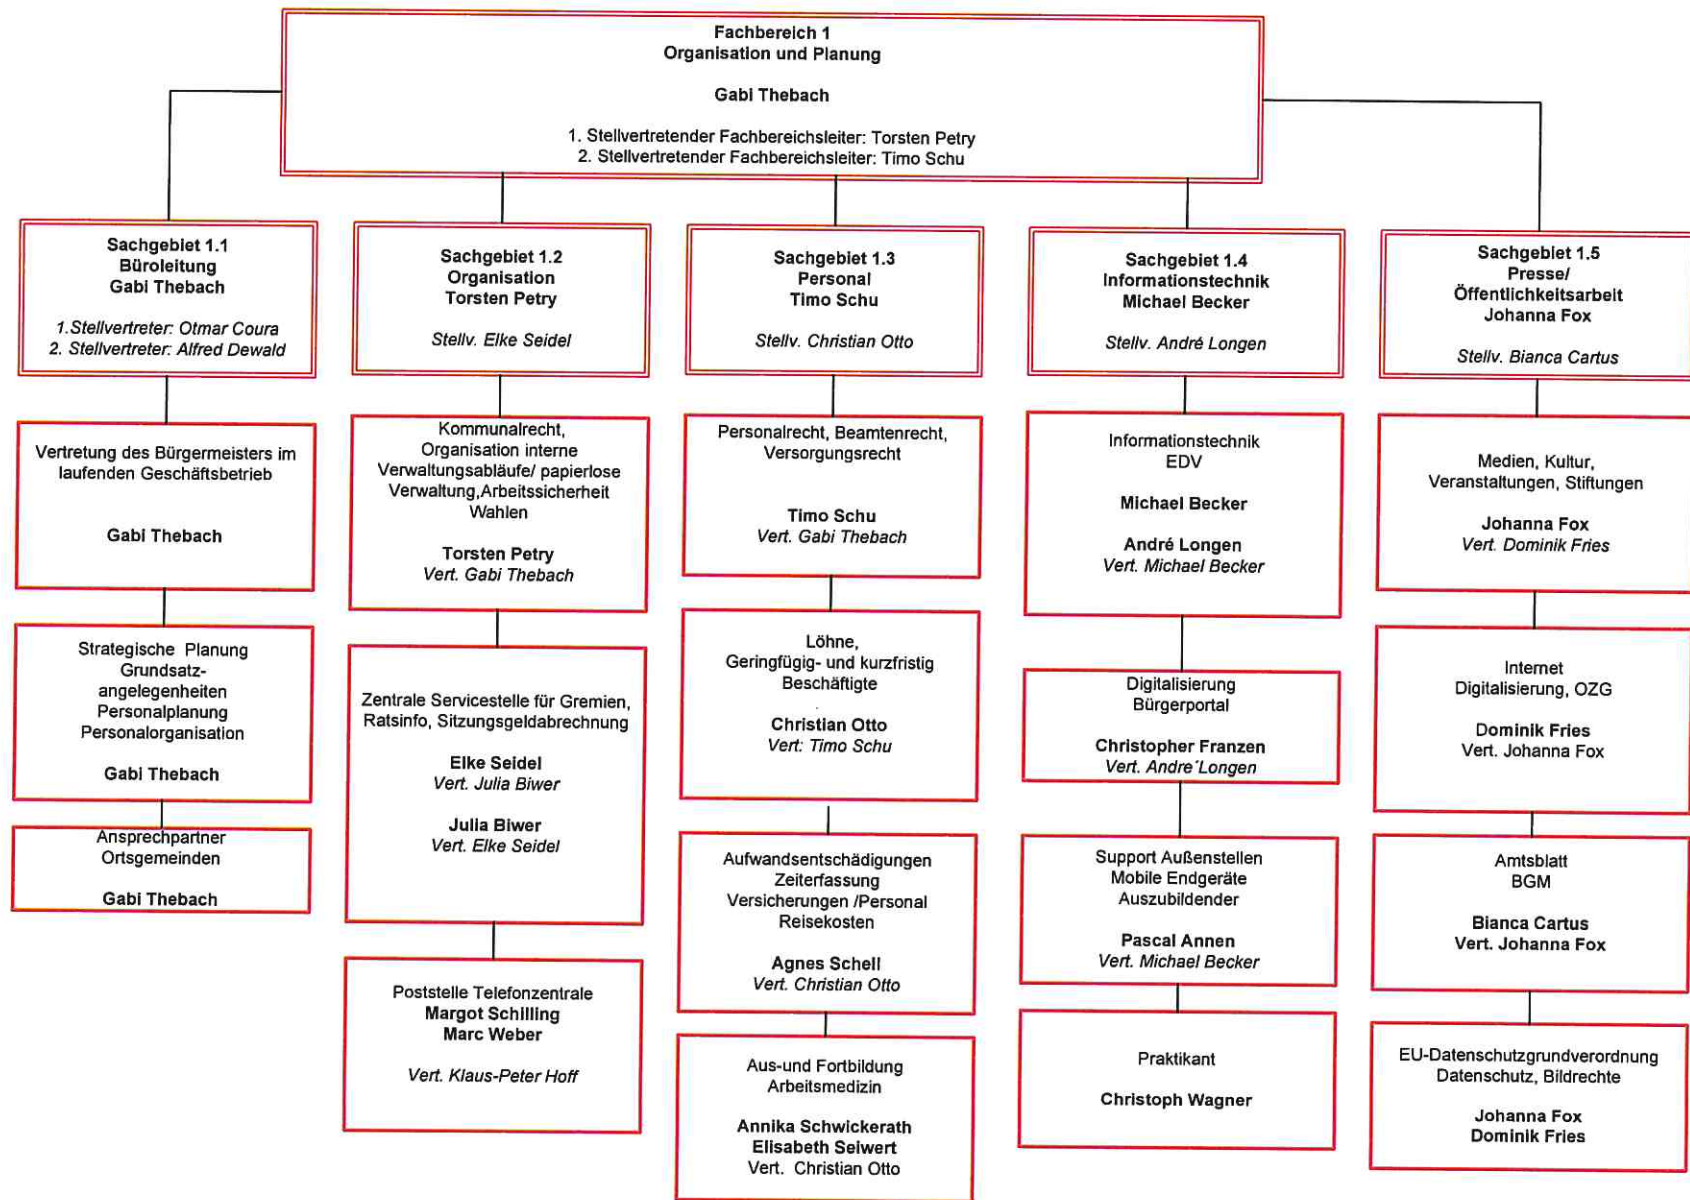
Fachbereich 1
Organisation und Planung

Gabi Thebach

1. Stellvertretender Fachbereichsleiter: Torsten Petry
2. Stellvertretender Fachbereichsleiter: Timo Schu

Sachgebiet 1.1
Büroleitung
Gabi Thebach

1.Stellvertreter: Otmar Coura
2. Stellvertreter: Alfred Dewald

Vertretung des Bürgermeisters im laufenden Geschäftsbetrieb

Gabi Thebach

Strategische Planung
Grundsatz-angelegenheiten
Personalplanung
Personalorganisation

Gabi Thebach

Ansprechpartner
Ortsgemeinden

Gabi Thebach

Sachgebiet 1.2
Organisation
Torsten Petry

Stellv. Elke Seidel

Kommunalrecht,
Organisation interne
Verwaltungsabläufe/ papierlose
Verwaltung,Arbeitssicherheit
Wahlen

Torsten Petry
Vert. Gabi Thebach

Zentrale Servicestelle für Gremien, Ratsinfo, Sitzungsgeldabrechnung

Elke Seidel
Vert. Julia Biwer

Julia Biwer
Vert. Elke Seidel

Poststelle Telefonzentrale
Margot Schilling
Marc Weber

Vert. Klaus-Peter Hoff

Sachgebiet 1.3
Personal
Timo Schu

Stellv. Christian Otto

Personalrecht, Beamtenrecht,
Versorgungsrecht

Timo Schu
Vert. Gabi Thebach

Löhne,
Geringfügig- und kurzfristig
Beschäftigte

Christian Otto
Vert: Timo Schu

Aufwandsentschädigungen
Zeiterfassung
Versicherungen /Personal
Reisekosten

Agnes Schell
Vert. Christian Otto

Aus-und Fortbildung
Arbeitsmedizin

Annika Schwickerath
Elisabeth Seiwert
Vert. Christian Otto

Sachgebiet 1.4
Informationstechnik
Michael Becker

Stellv. André Longen

Informationstechnik
EDV

Michael Becker

André Longen
Vert. Michael Becker

Digitalisierung
Bürgerportal

Christopher Franzen
Vert. Andre´Longen

Support Außenstellen
Mobile Endgeräte
Auszubildender

Pascal Annen
Vert. Michael Becker

Praktikant

Christoph Wagner

Sachgebiet 1.5
Presse/
Öffentlichkeitsarbeit
Johanna Fox

Stellv. Bianca Cartus

Medien, Kultur,
Veranstaltungen, Stiftungen

Johanna Fox
Vert. Dominik Fries

Internet
Digitalisierung, OZG

Dominik Fries
Vert. Johanna Fox

Amtsblatt
BGM

Bianca Cartus
Vert. Johanna Fox

EU-Datenschutzgrundverordnung
Datenschutz, Bildrechte

Johanna Fox
Dominik Fries